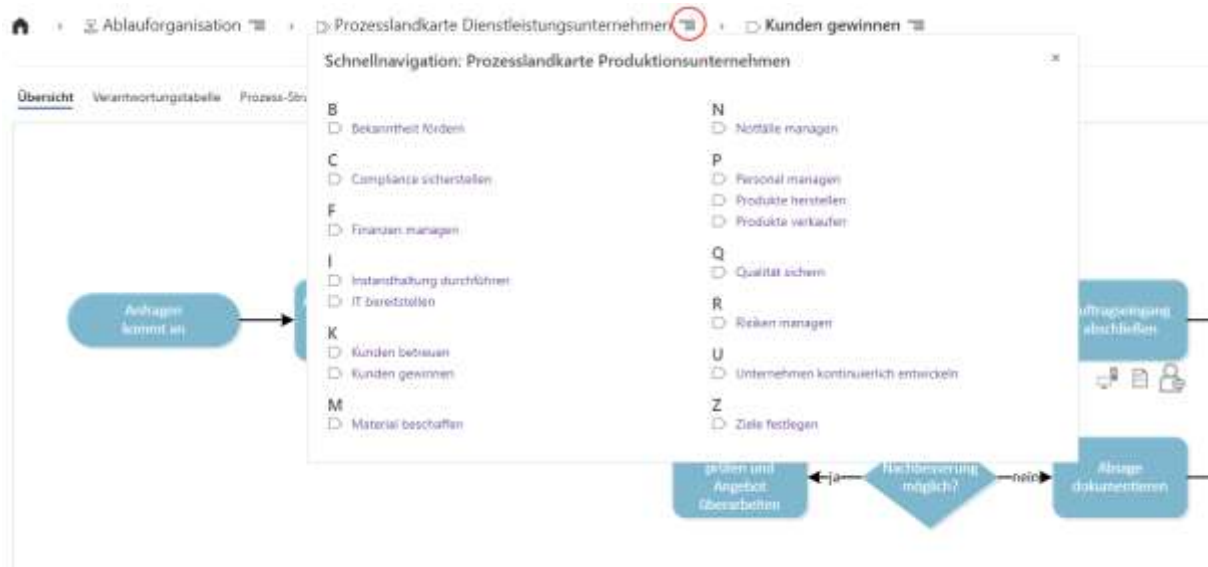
Ablauforganisation › Prozesslandkarte Dienstleistungsunternehmen › Kunden gewinnen

Übersicht Verantwortungstabelle Prozess-Str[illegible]

Schnellnavigation: Prozesslandkarte Produktionsunternehmen

×

B
Bekanntheit fördern

C
Compliance sicherstellen

F
Finanzen managen

I
Instandhaltung durchführen
IT bereitstellen

K
Kunden betreuen
Kunden gewinnen

M
Material beschaffen

N
Notfälle managen

P
Personal managen
Produkte herstellen
Produkte verkaufen

Q
Qualität sichern

R
Risiken managen

U
Unternehmen kontinuierlich entwickeln

Z
Ziele festlegen

Anfragen kommt an

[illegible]uftragseingang abschließen

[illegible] prüfen und Angebot überarbeiten

ja

Nachbesserung möglich?

nein

Absage dokumentieren